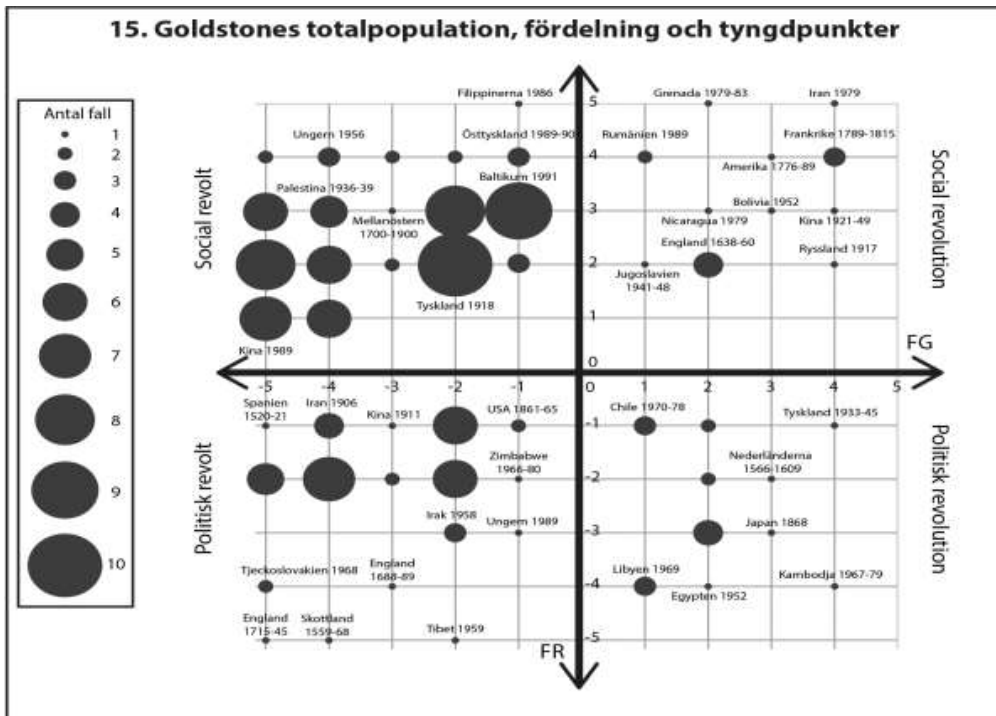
15. Goldstones totalpopulation, fördelning och tyngdpunkter

Antal fall
1
2
3
4
5
6
7
8
9
10

Social revolt
Social revolution
Politisk revolt
Politisk revolution

FG
FR

5
4
3
2
1
0
-1
-2
-3
-4
-5

-5 -4 -3 -2 -1 0 1 2 3 4 5

Filippinerna 1986
Grenada 1979-83
Iran 1979
Ungern 1956
Östtyskland 1989-90
Rumänien 1989
Frankrike 1789-1815
Amerika 1776-89
Palestina 1936-39
Baltikum 1991
Bolivia 1952
Mellanöstern 1700-1900
Nicaragua 1979
Kina 1921-49
England 1638-60
Ryssland 1917
Jugoslavien 1941-48
Tyskland 1918
Kina 1989
Spanien 1520-21
Iran 1906
Kina 1911
USA 1861-65
Chile 1970-78
Tyskland 1933-45
Zimbabwe 1966-80
Nederländerna 1566-1609
Irak 1958
Ungern 1989
Japan 1868
Tjeckoslovakien 1968
England 1688-89
Libyen 1969
Kambodja 1967-79
Egypten 1952
England 1715-45
Skottland 1559-68
Tibet 1959